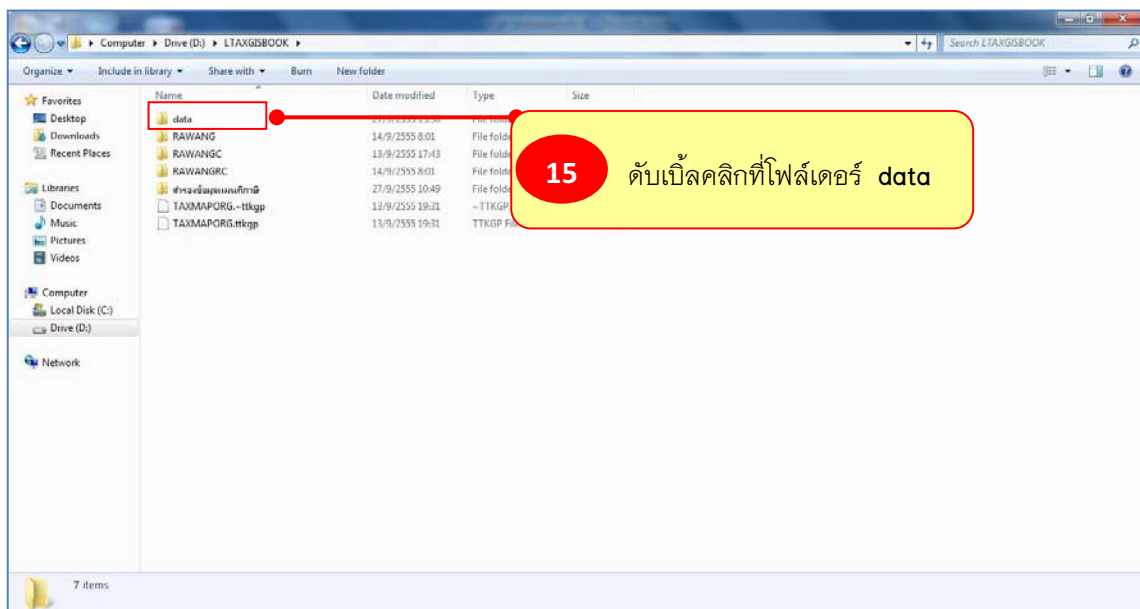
Computer ▸ Drive (D:) ▸ LTAXGISBOOK ▸

Search LTAXGISBOOK

Organize ▾ Include in library ▾ Share with ▾ Burn New folder

Favorites
Desktop
Downloads
Recent Places

Libraries
Documents
Music
Pictures
Videos

Computer
Local Disk (C:)
Drive (D:)

Network

| Name | Date modified | Type | Size |
|---|---|---|---|
| data | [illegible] | File folder | |
| RAWANG | 14/9/2555 8:01 | File folde | |
| RAWANGC | 13/9/2555 17:43 | File folde | |
| RAWANGRC | 14/9/2555 8:01 | File folde | |
| สำรองข้อมูลแผนที่ภาษี | 27/9/2555 10:49 | File folde | |
| TAXMAPORG.~ttkgp | 13/9/2555 19:31 | ~TTKGP | |
| TAXMAPORG.ttkgp | 13/9/2555 19:31 | TTKGP Fi | |

15 ดับเบิ้ลคลิกที่โฟล์เดอร์ data

7 items